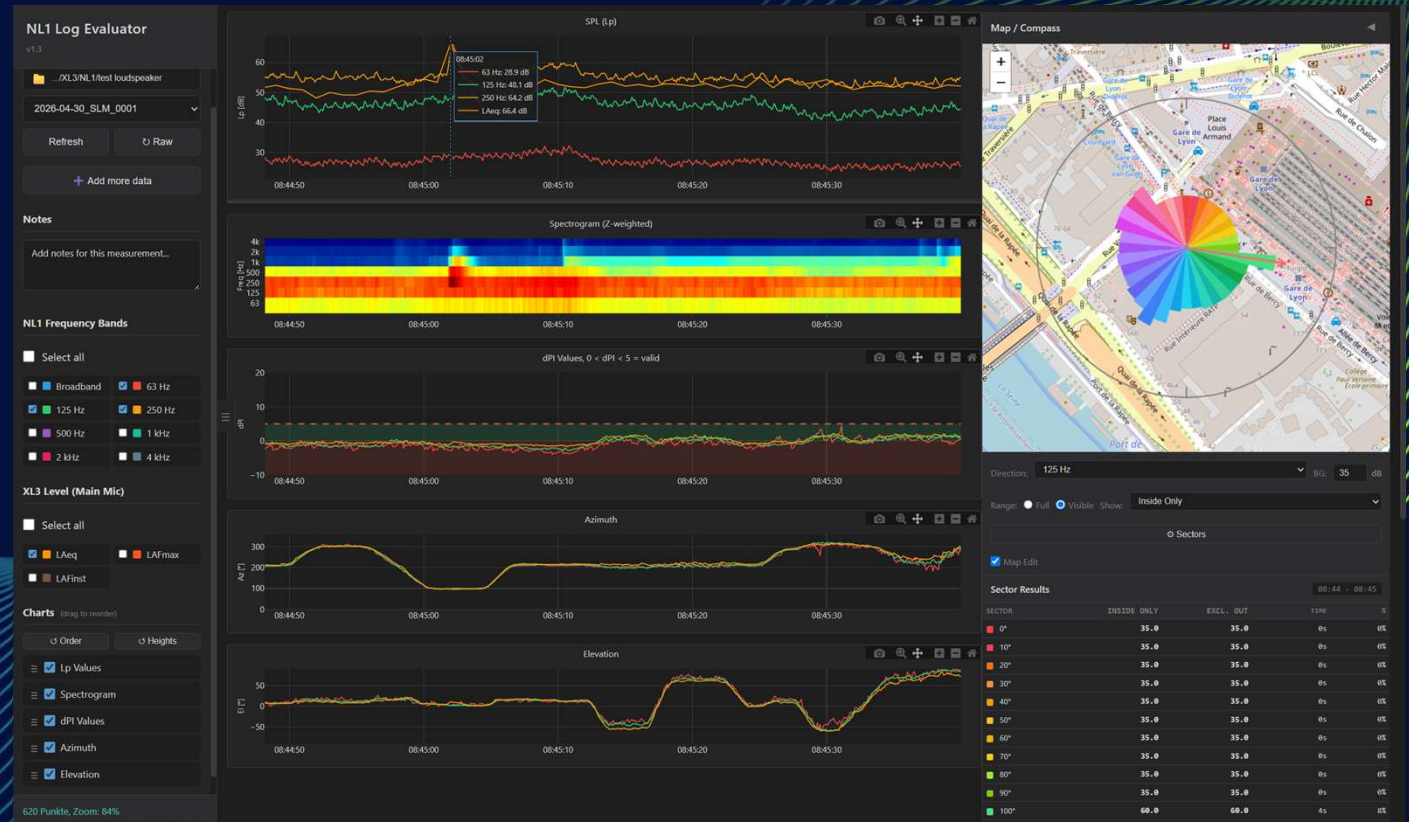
NL1 Log Evaluator
v1.3

.../XL3/NL1/test loudspeaker
2026-04-30_SLM_0001
Refresh
↻ Raw
+ Add more data

Notes
Add notes for this measurement...

NL1 Frequency Bands
Select all
Broadband
63 Hz
125 Hz
250 Hz
500 Hz
1 kHz
2 kHz
4 kHz

XL3 Level (Main Mic)
Select all
LAeq
LAFmax
LAFinst

Charts (drag to reorder)
↺ Order
↺ Heights
Lp Values
Spectrogram
dPI Values
Azimuth
Elevation

620 Punkte, Zoom: 84%

SPL (Lp)
Lp [dB]
60
50
40
30
08:45:02
63 Hz: 28.9 dB
125 Hz: 48.1 dB
250 Hz: 64.2 dB
LAeq: 66.4 dB
08:44:50
08:45:00
08:45:10
08:45:20
08:45:30

Spectrogram (Z-weighted)
Freq [Hz]
4k
2k
1k
500
250
125
63
08:44:50
08:45:00
08:45:10
08:45:20
08:45:30

dPI Values, 0 < dPI < 5 = valid
dPI
20
10
0
−10
08:44:50
08:45:00
08:45:10
08:45:20
08:45:30

Azimuth
Az [°]
300
200
100
0
08:44:50
08:45:00
08:45:10
08:45:20
08:45:30

Elevation
El [°]
50
0
−50
08:44:50
08:45:00
08:45:10
08:45:20
08:45:30

Map / Compass
+
−
Gare de Lyon
Place Louis Armand
Quai de la Rapée
Rue de Bercy
Rue de Chalon
Rue Van Gogh
Port de

Direction: 125 Hz
BG: 35 dB
Range: Full Visible Show: Inside Only
⚙ Sectors
Map Edit

Sector Results
08:44 - 08:45

| SECTOR | INSIDE ONLY | EXCL. OUT | TIME | % |
|---|---|---|---|---|
| 0° | 35.0 | 35.0 | 0s | 0% |
| 10° | 35.0 | 35.0 | 0s | 0% |
| 20° | 35.0 | 35.0 | 0s | 0% |
| 30° | 35.0 | 35.0 | 0s | 0% |
| 40° | 35.0 | 35.0 | 0s | 0% |
| 50° | 35.0 | 35.0 | 0s | 0% |
| 60° | 35.0 | 35.0 | 0s | 0% |
| 70° | 35.0 | 35.0 | 0s | 0% |
| 80° | 35.0 | 35.0 | 0s | 0% |
| 90° | 35.0 | 35.0 | 0s | 0% |
| 100° | 60.0 | 60.0 | 4s | 8% |